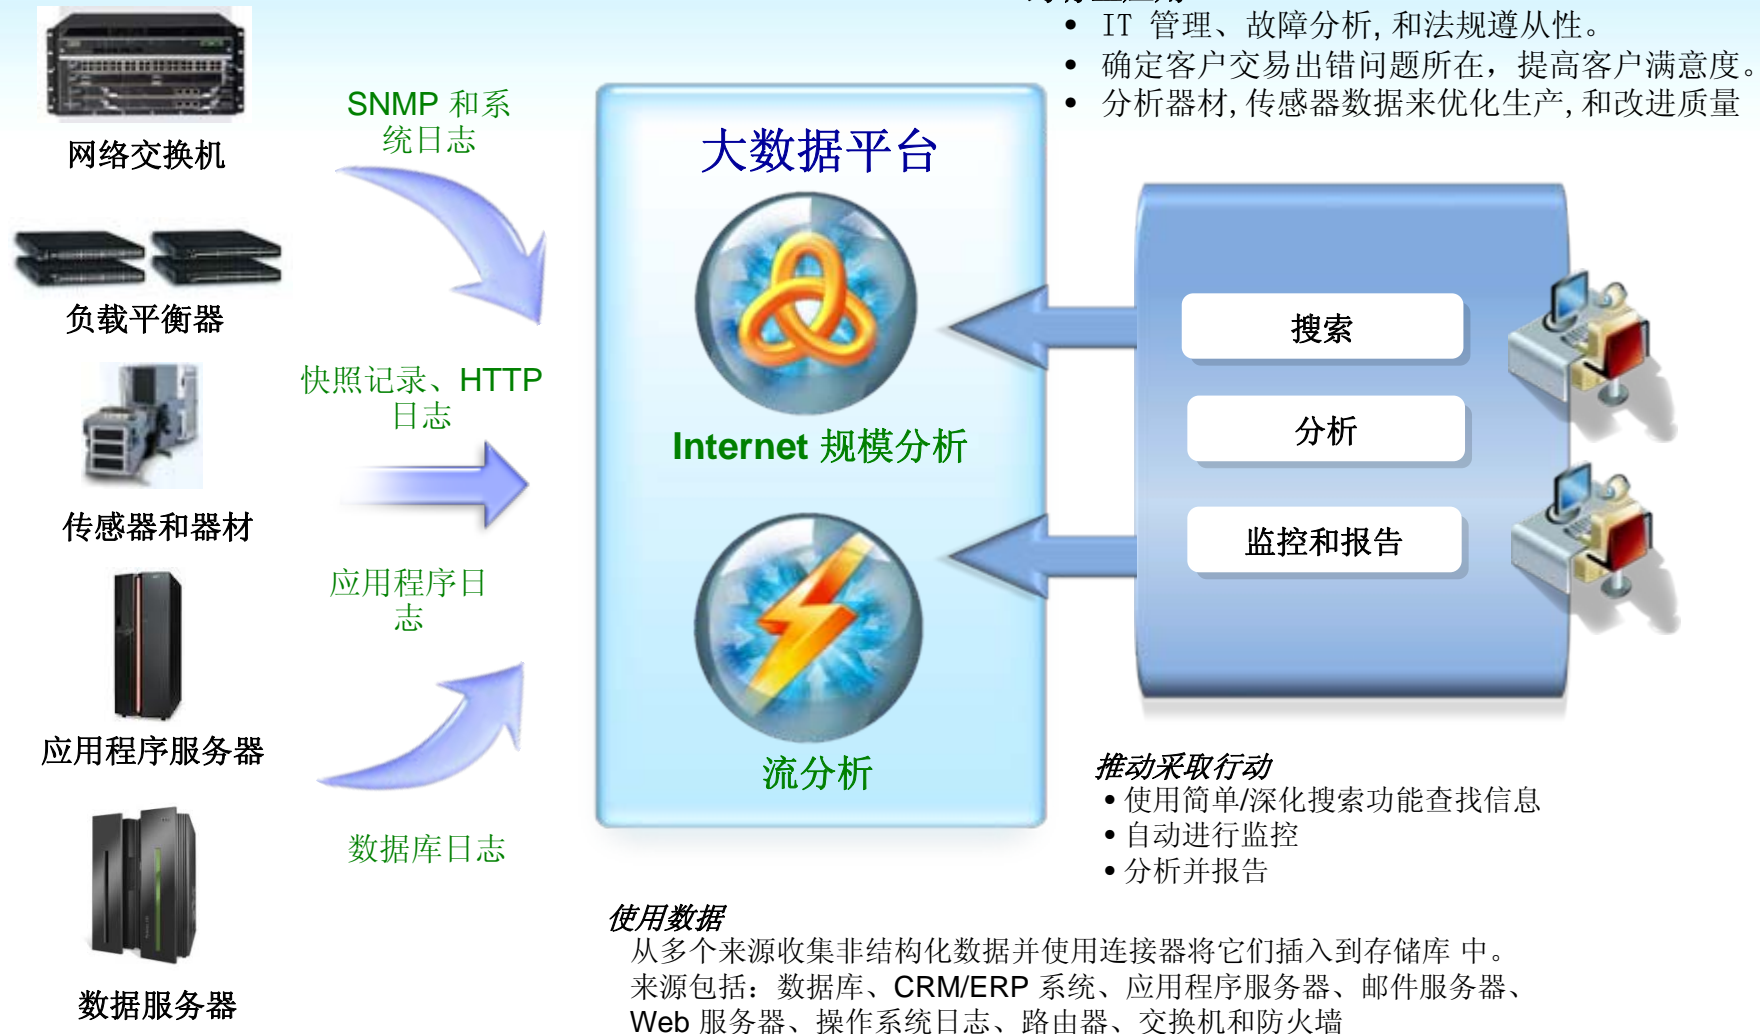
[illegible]
• IT 管理、故障分析, 和法规遵从性。
• 确定客户交易出错问题所在，提高客户满意度。
• 分析器材, 传感器数据来优化生产, 和改进质量

网络交换机

SNMP 和系统日志

负载平衡器

快照记录、HTTP日志

传感器和器材

应用程序日志

应用程序服务器

数据库日志

数据服务器

大数据平台

Internet 规模分析

流分析

搜索

分析

监控和报告

推动采取行动
• 使用简单/深化搜索功能查找信息
• 自动进行监控
• 分析并报告

使用数据
从多个来源收集非结构化数据并使用连接器将它们插入到存储库 中。
来源包括：数据库、CRM/ERP 系统、应用程序服务器、邮件服务器、Web 服务器、操作系统日志、路由器、交换机和防火墙